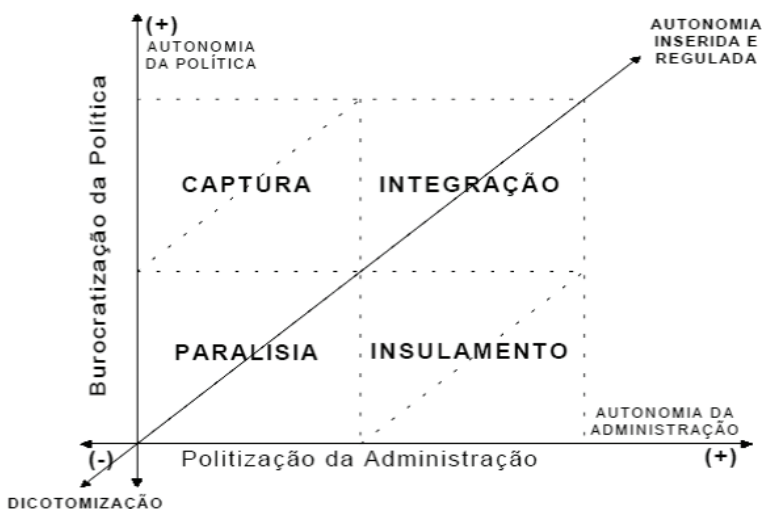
(+)
AUTONOMIA DA POLÍTICA

AUTONOMIA INSERIDA E REGULADA

Burocratização da Política

CAPTURA

INTEGRAÇÃO

PARALISIA

INSULAMENTO

AUTONOMIA DA ADMINISTRAÇÃO

(-)

Politização da Administração

(+)

DICOTOMIZAÇÃO